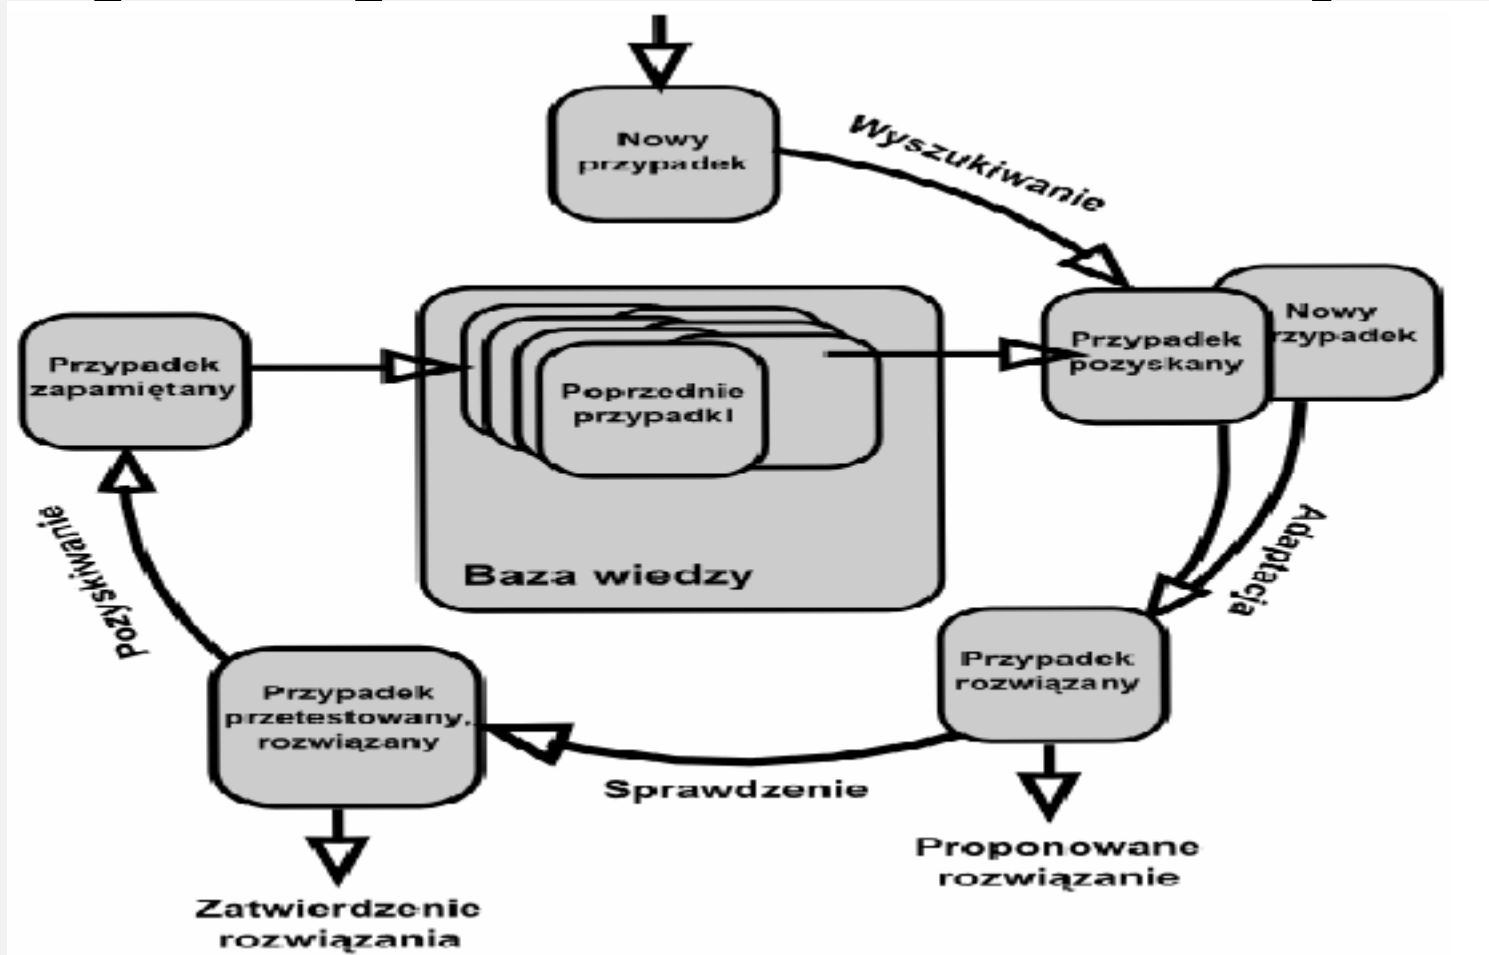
Nowy przypadek

Wyszukiwanie

Przypadek pozyskany

Nowy rzypadek

Przypadek zapamiętany

Poprzednie przypadki

Baza wiedzy

pozyskiwanie

Adaptacja

Przypadek rozwiązany

Przypadek przetestowany, rozwiązany

Sprawdzenie

Proponowane rozwiązanie

Zatwierdzenie rozwiązania